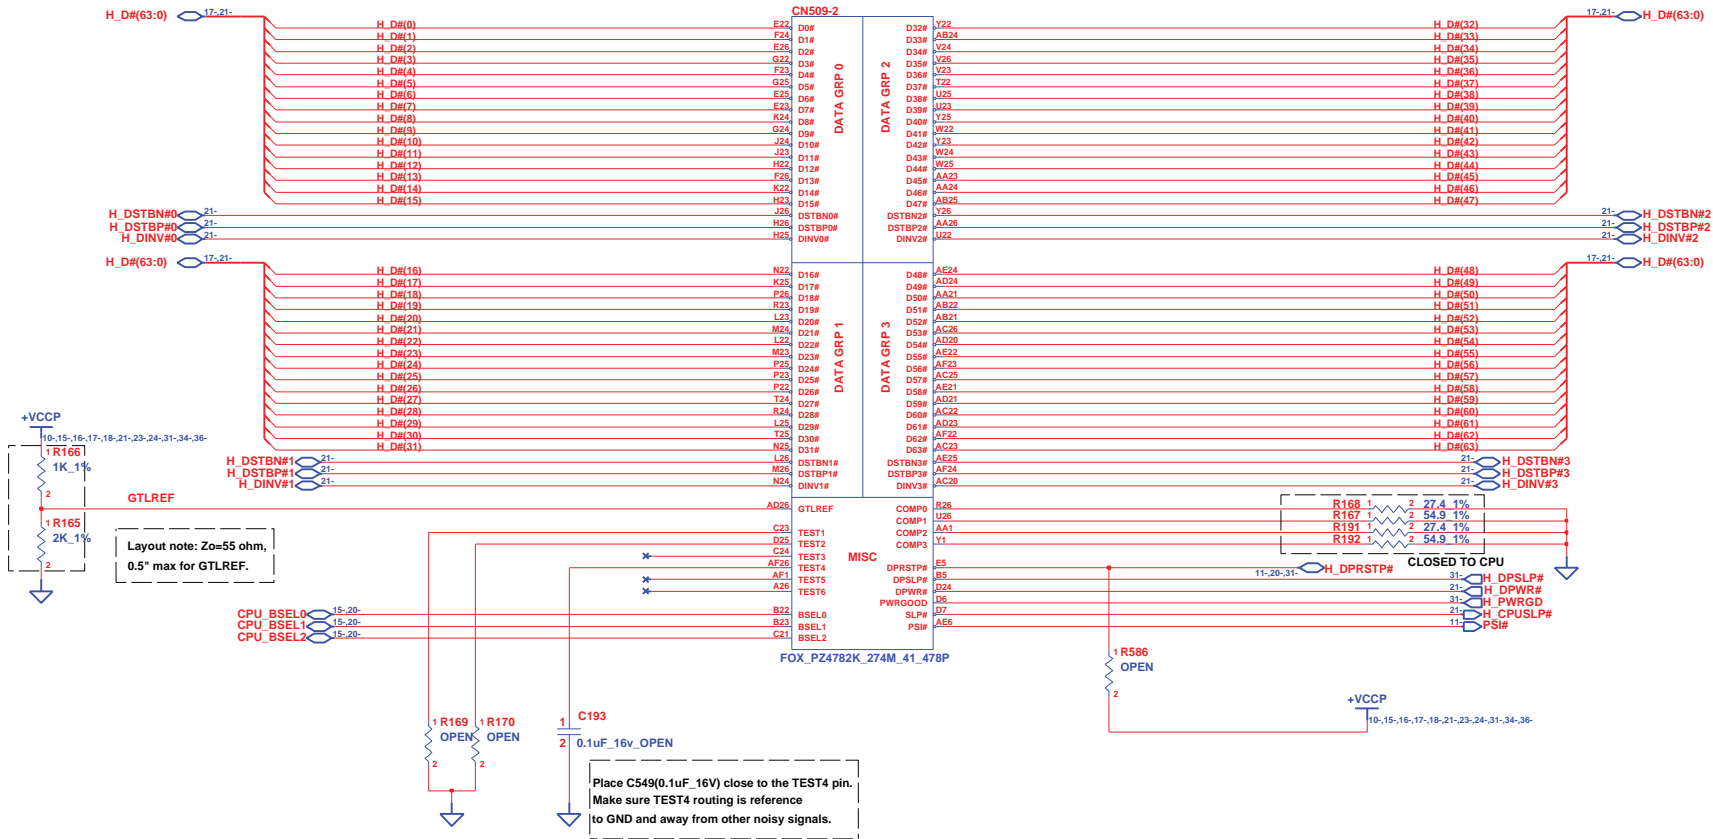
H_D#(63:0) 17-,21-
CN509-2
H_D#(0) E22 D0#
H_D#(1) F24 D1#
H_D#(2) E26 D2#
H_D#(3) G22 D3#
H_D#(4) F23 D4#
H_D#(5) G25 D5#
H_D#(6) E25 D6#
H_D#(7) E23 D7#
H_D#(8) K24 D8#
H_D#(9) G24 D9#
H_D#(10) J24 D10#
H_D#(11) J23 D11#
H_D#(12) H22 D12#
H_D#(13) F26 D13#
H_D#(14) K22 D14#
H_D#(15) H23 D15#
DATA GRP 0
H_DSTBN#0 21- J26 DSTBN0#
H_DSTBP#0 21- H26 DSTBP0#
H_DINV#0 21- H25 DINV0#

DATA GRP 2
D32# Y22 H_D#(32)
D33# AB24 H_D#(33)
D34# V24 H_D#(34)
D35# V26 H_D#(35)
D36# V23 H_D#(36)
D37# T22 H_D#(37)
D38# U25 H_D#(38)
D39# U23 H_D#(39)
D40# Y25 H_D#(40)
D41# W22 H_D#(41)
D42# Y23 H_D#(42)
D43# W24 H_D#(43)
D44# W25 H_D#(44)
D45# AA23 H_D#(45)
D46# AA24 H_D#(46)
D47# AB25 H_D#(47)
DSTBN2# Y26 21- H_DSTBN#2
DSTBP2# AA26 21- H_DSTBP#2
DINV2# U22 21- H_DINV#2
17-,21- H_D#(63:0)

H_D#(63:0) 17-,21-
H_D#(16) N22 D16#
H_D#(17) K25 D17#
H_D#(18) P26 D18#
H_D#(19) R23 D19#
H_D#(20) L23 D20#
H_D#(21) M24 D21#
H_D#(22) L22 D22#
H_D#(23) M23 D23#
H_D#(24) P25 D24#
H_D#(25) P23 D25#
H_D#(26) P22 D26#
H_D#(27) T24 D27#
H_D#(28) R24 D28#
H_D#(29) L25 D29#
H_D#(30) T25 D30#
H_D#(31) N25 D31#
DATA GRP 1
H_DSTBN#1 21- L26 DSTBN1#
H_DSTBP#1 21- M26 DSTBP1#
H_DINV#1 21- N24 DINV1#

DATA GRP 3
D48# AE24 H_D#(48)
D49# AD24 H_D#(49)
D50# AA21 H_D#(50)
D51# AB22 H_D#(51)
D52# AB21 H_D#(52)
D53# AC26 H_D#(53)
D54# AD20 H_D#(54)
D55# AE22 H_D#(55)
D56# AF23 H_D#(56)
D57# AC25 H_D#(57)
D58# AE21 H_D#(58)
D59# AD21 H_D#(59)
D60# AC22 H_D#(60)
D61# AD23 H_D#(61)
D62# AF22 H_D#(62)
D63# AC23 H_D#(63)
DSTBN3# AE25 21- H_DSTBN#3
DSTBP3# AF24 21- H_DSTBP#3
DINV3# AC20 21- H_DINV#3
17-,21- H_D#(63:0)

+VCCP
10-,15-,16-,17-,18-,21-,23-,24-,31-,34-,36-
1 R166
1K_1%
2
GTLREF
1 R165
2K_1%
2
Layout note: Zo=55 ohm, 0.5" max for GTLREF.

AD26 GTLREF
C23 TEST1
D25 TEST2
C24 TEST3
AF26 TEST4
AF1 TEST5
A26 TEST6
MISC
COMP0 R26
COMP1 U26
COMP2 AA1
COMP3 Y1
R168 1 2 27.4_1%
R167 1 2 54.9_1%
R191 1 2 27.4_1%
R192 1 2 54.9_1%
CLOSED TO CPU
DPRSTP# E5 11-,20-,31- H_DPRSTP#
DPSLP# B5 31- H_DPSLP#
DPWR# D24 21- H_DPWR#
PWRGOOD D6 31- H_PWRGD
SLP# D7 21- H_CPUSLP#
PSI# AE6 11- PSI#

CPU_BSEL0 15-,20- B22 BSEL0
CPU_BSEL1 15-,20- B23 BSEL1
CPU_BSEL2 15-,20- C21 BSEL2
FOX_PZ4782K_274M_41_478P

1 R586
OPEN
2
+VCCP
10-,15-,16-,17-,18-,21-,23-,24-,31-,34-,36-

1 R169
OPEN
2
1 R170
OPEN
2
1 C193
2 0.1uF_16v_OPEN

Place C549(0.1uF_16V) close to the TEST4 pin. Make sure TEST4 routing is reference to GND and away from other noisy signals.